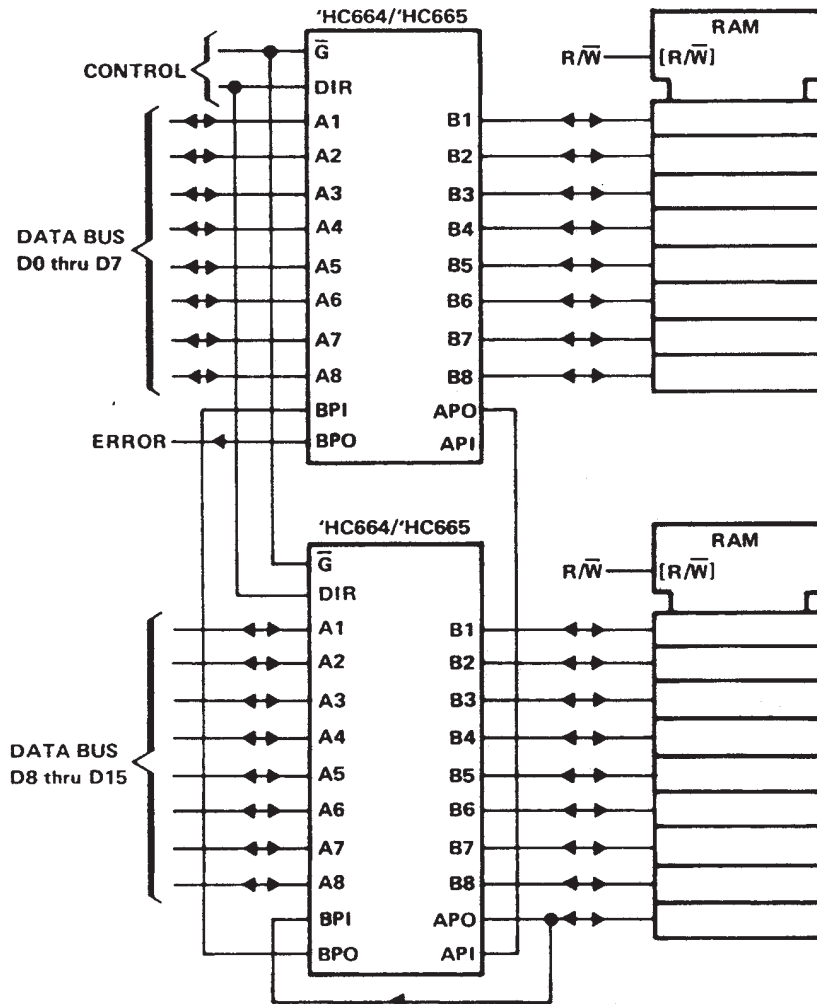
'HC664/'HC665

CONTROL

$\overline{G}$

DIR

RAM

$R/\overline{W}$

$[R/\overline{W}]$

A1 B1
A2 B2
A3 B3
A4 B4
A5 B5
A6 B6
A7 B7
A8 B8

DATA BUS D0 thru D7

BPI APO

ERROR

BPO API

'HC664/'HC665

$\overline{G}$

DIR

RAM

$R/\overline{W}$

$[R/\overline{W}]$

A1 B1
A2 B2
A3 B3
A4 B4
A5 B5
A6 B6
A7 B7
A8 B8

DATA BUS D8 thru D15

BPI APO

BPO API